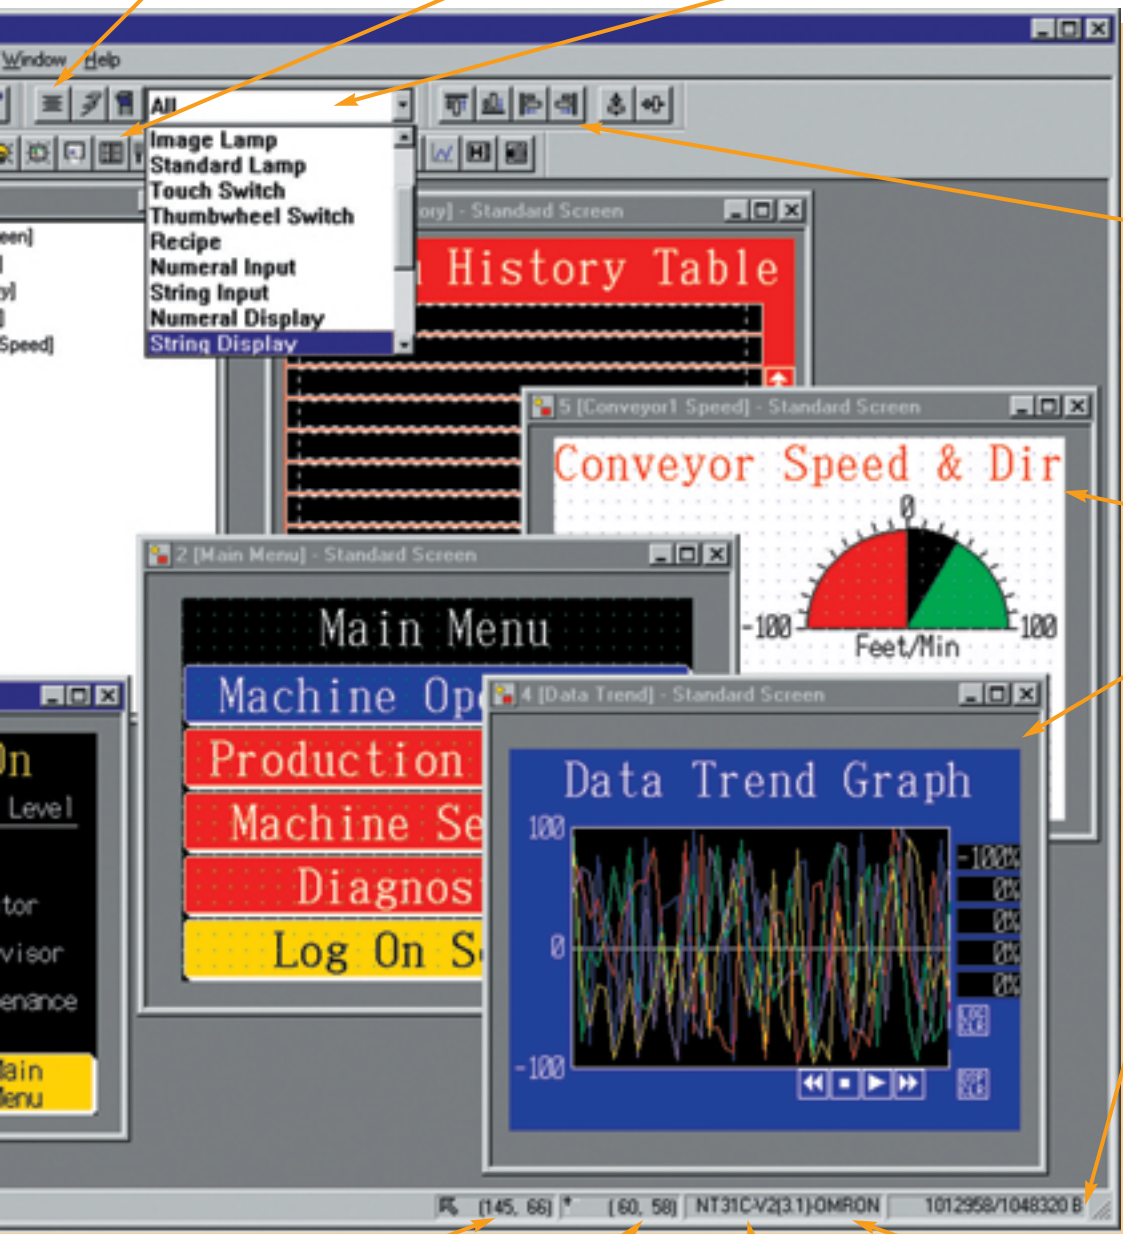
Window Help

All

Image Lamp
Standard Lamp
Touch Switch
Thumbwheel Switch
Recipe
Numeral Input
String Input
Numeral Display
String Display

een]
]
y]
]
Speed]

ory] - Standard Screen

History Table

5 [Conveyor1 Speed] - Standard Screen

Conveyor Speed & Dir

0
-100
100
Feet/Min

2 [Main Menu] - Standard Screen

Main Menu
Machine Op
Production
Machine Se
Diagnos
Log On S

On
Level
tor
visor
enance
ain
lenu

4 [Data Trend] - Standard Screen

Data Trend Graph
100
0
-100
-100%
0%
0%
0%
0%

(145, 66)
(60, 58)
NT31C-V2(3.1)-OMRON
1012958/1048320 B